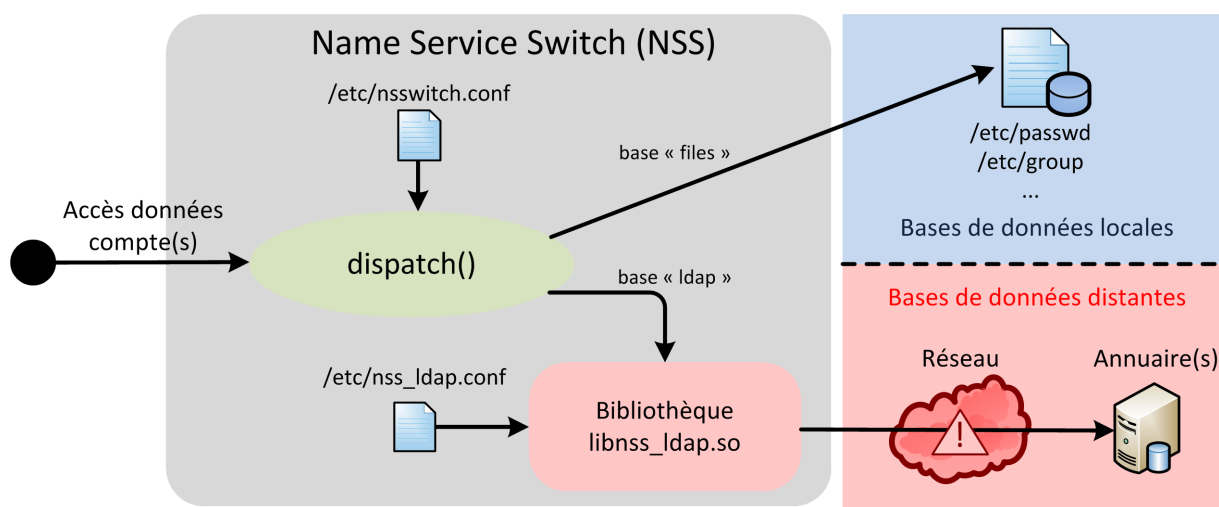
Name Service Switch (NSS)

/etc/nsswitch.conf

Accès données compte(s)

dispatch()

base « files »

base « ldap »

/etc/passwd
/etc/group
...

Bases de données locales

Bases de données distantes

/etc/nss_ldap.conf

Bibliothèque libnss_ldap.so

Réseau

Annuaire(s)